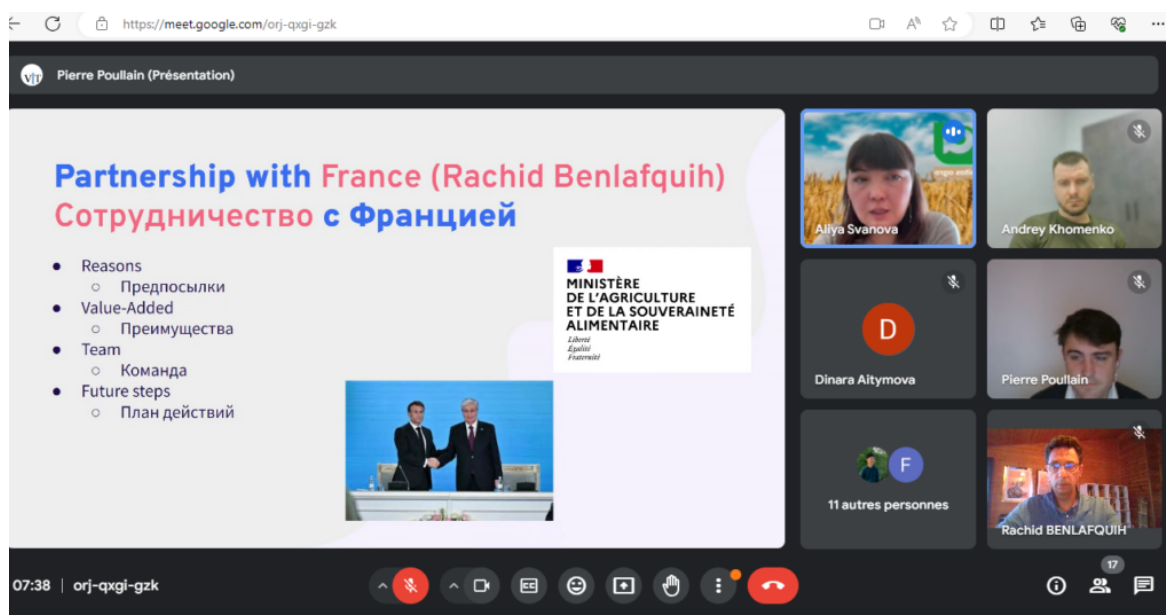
https://meet.google.com/orj-qxgi-gzk

Pierre Poullain (Présentation)

Partnership with France (Rachid Benlafquih)
Сотрудничество с Францией

- Reasons
  - Предпосылки
- Value-Added
  - Преимущества
- Team
  - Команда
- Future steps
  - План действий

MINISTÈRE DE L'AGRICULTURE ET DE LA SOUVERAINETÉ ALIMENTAIRE
Liberté
Égalité
Fraternité

Aliya Svanova
Andrey Khomenko
D
Dinara Aitymova
Pierre Poullain
F
11 autres personnes
Rachid BENLAFQUIH

07:38 | orj-qxgi-gzk

17